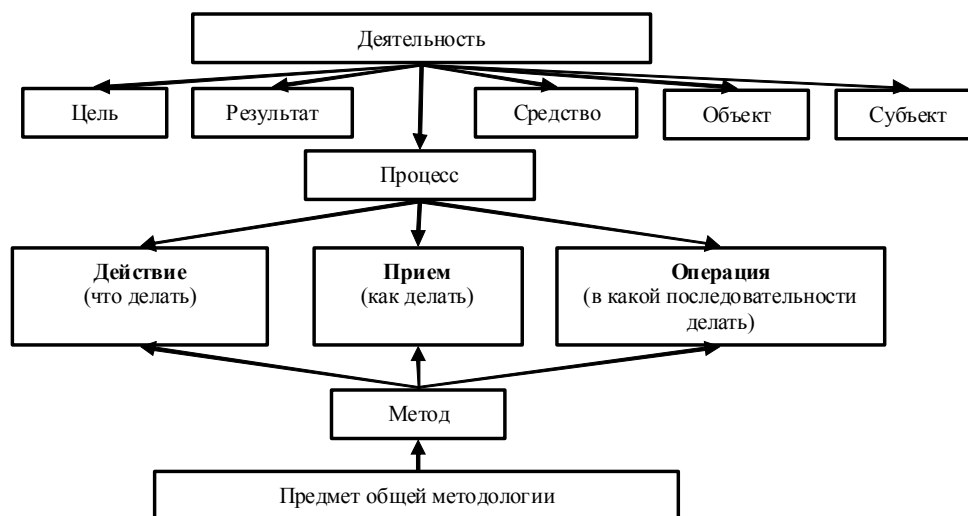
Деятельность

Цель

Результат

Средство

Объект

Субъект

Процесс

**Действие** (что делать)

**Прием** (как делать)

**Операция** (в какой последовательности делать)

Метод

Предмет общей методологии